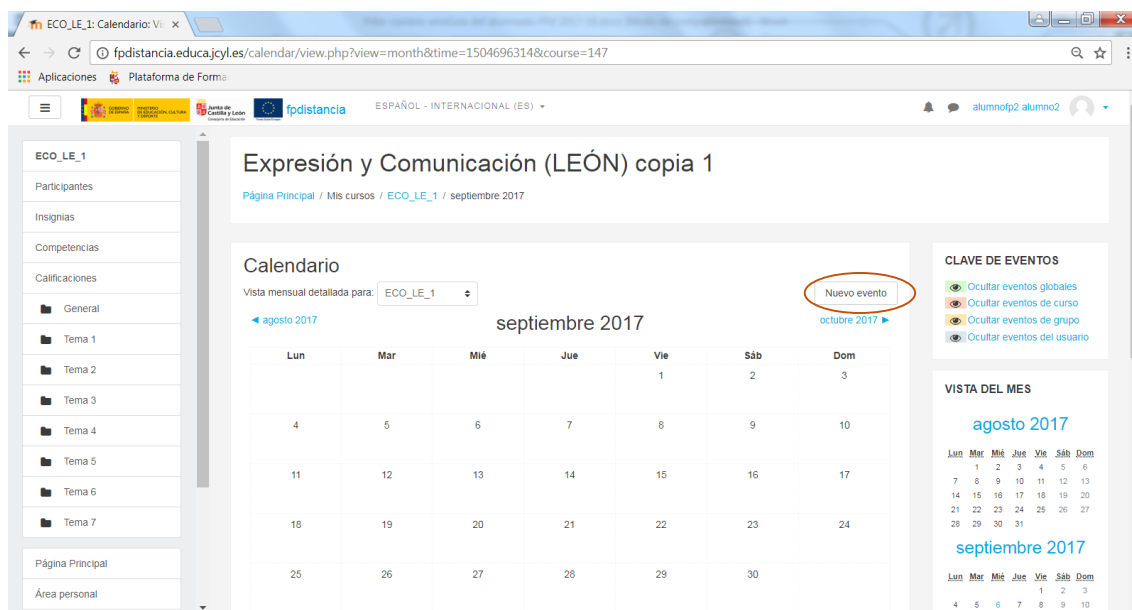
ECO_LE_1: Calendario: Vi ×

fpdistancia.educa.jcyl.es/calendar/view.php?view=month&time=1504696314&course=147

Aplicaciones Plataforma de Forma

fpdistancia ESPAÑOL - INTERNACIONAL (ES) alumnofp2 alumno2

ECO_LE_1
Participantes
Insignias
Competencias
Calificaciones
General
Tema 1
Tema 2
Tema 3
Tema 4
Tema 5
Tema 6
Tema 7
Página Principal
Área personal

Expresión y Comunicación (LEÓN) copia 1

Página Principal / Mis cursos / ECO_LE_1 / septiembre 2017

Calendario

Vista mensual detallada para: ECO_LE_1

Nuevo evento

◄ agosto 2017 septiembre 2017 octubre 2017 ►

| Lun | Mar | Mié | Jue | Vie | Sáb | Dom |
|---|---|---|---|---|---|---|
| | | | | 1 | 2 | 3 |
| 4 | 5 | 6 | 7 | 8 | 9 | 10 |
| 11 | 12 | 13 | 14 | 15 | 16 | 17 |
| 18 | 19 | 20 | 21 | 22 | 23 | 24 |
| 25 | 26 | 27 | 28 | 29 | 30 | |

CLAVE DE EVENTOS
Ocultar eventos globales
Ocultar eventos de curso
Ocultar eventos de grupo
Ocultar eventos del usuario

VISTA DEL MES

agosto 2017

| Lun | Mar | Mié | Jue | Vie | Sáb | Dom |
|---|---|---|---|---|---|---|
| | 1 | 2 | 3 | 4 | 5 | 6 |
| 7 | 8 | 9 | 10 | 11 | 12 | 13 |
| 14 | 15 | 16 | 17 | 18 | 19 | 20 |
| 21 | 22 | 23 | 24 | 25 | 26 | 27 |
| 28 | 29 | 30 | 31 | | | |

septiembre 2017

| Lun | Mar | Mié | Jue | Vie | Sáb | Dom |
|---|---|---|---|---|---|---|
| | | | | 1 | 2 | 3 |
| 4 | 5 | 6 | 7 | 8 | 9 | 10 |